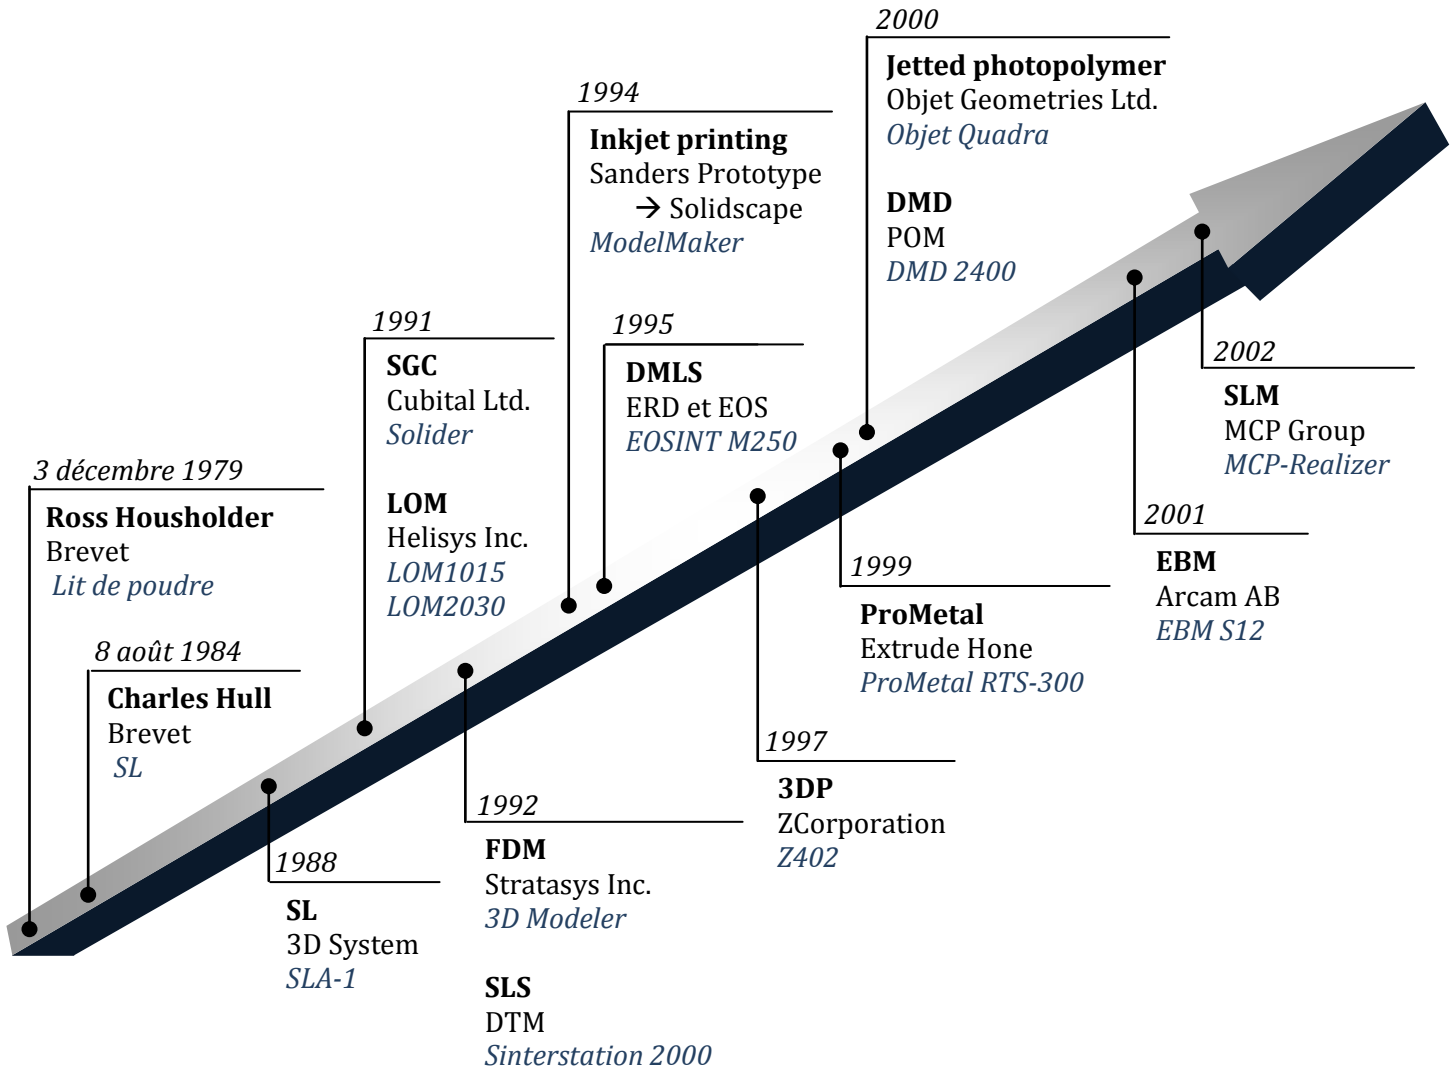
3 décembre 1979
Ross Housholder
Brevet
Lit de poudre

8 août 1984
Charles Hull
Brevet
SL

1988
SL
3D System
SLA-1

1991
SGC
Cubital Ltd.
Solider

LOM
Helisys Inc.
LOM1015
LOM2030

1992
FDM
Stratasys Inc.
3D Modeler

SLS
DTM
Sinterstation 2000

1994
Inkjet printing
Sanders Prototype
→ Solidscape
ModelMaker

1995
DMLS
ERD et EOS
EOSINT M250

1997
3DP
ZCorporation
Z402

1999
ProMetal
Extrude Hone
ProMetal RTS-300

2000
Jetted photopolymer
Objet Geometries Ltd.
Objet Quadra

DMD
POM
DMD 2400

2001
EBM
Arcam AB
EBM S12

2002
SLM
MCP Group
MCP-Realizer